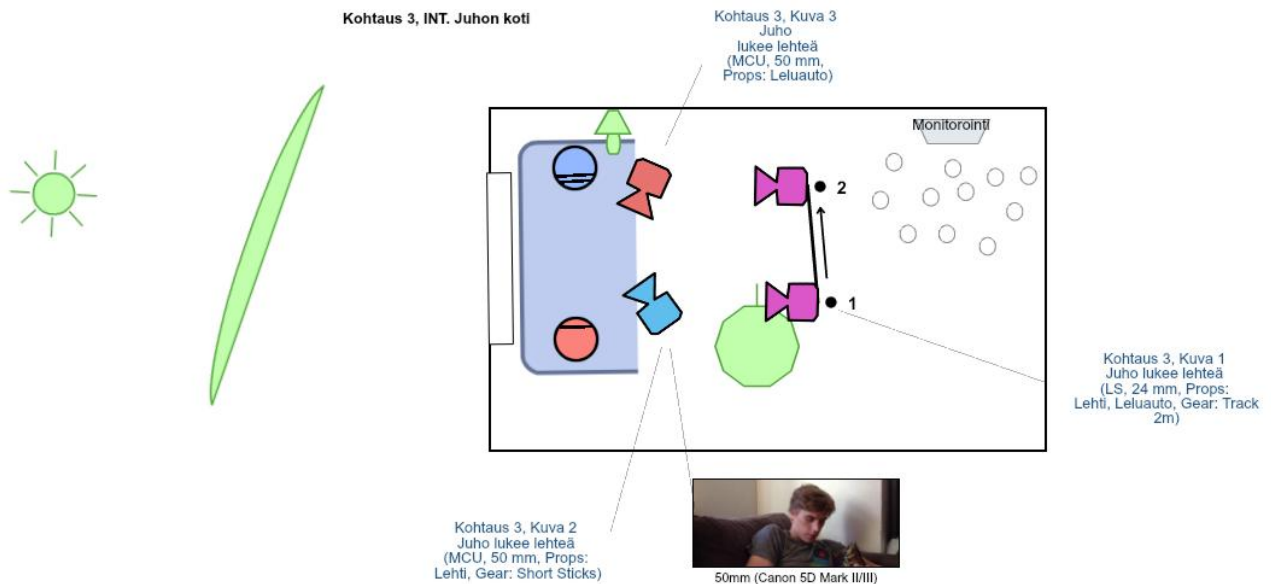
Kohtaus 3, INT. Juhon koti

Kohtaus 3, Kuva 3
Juho
lukee lehteä
(MCU, 50 mm,
Props: Leluauto)

Monitorointi

2

1

Kohtaus 3, Kuva 1
Juho lukee lehteä
(LS, 24 mm, Props:
Lehti, Leluauto, Gear: Track
2m)

Kohtaus 3, Kuva 2
Juho lukee lehteä
(MCU, 50 mm, Props:
Lehti, Gear: Short Sticks)

50mm (Canon 5D Mark II/III)